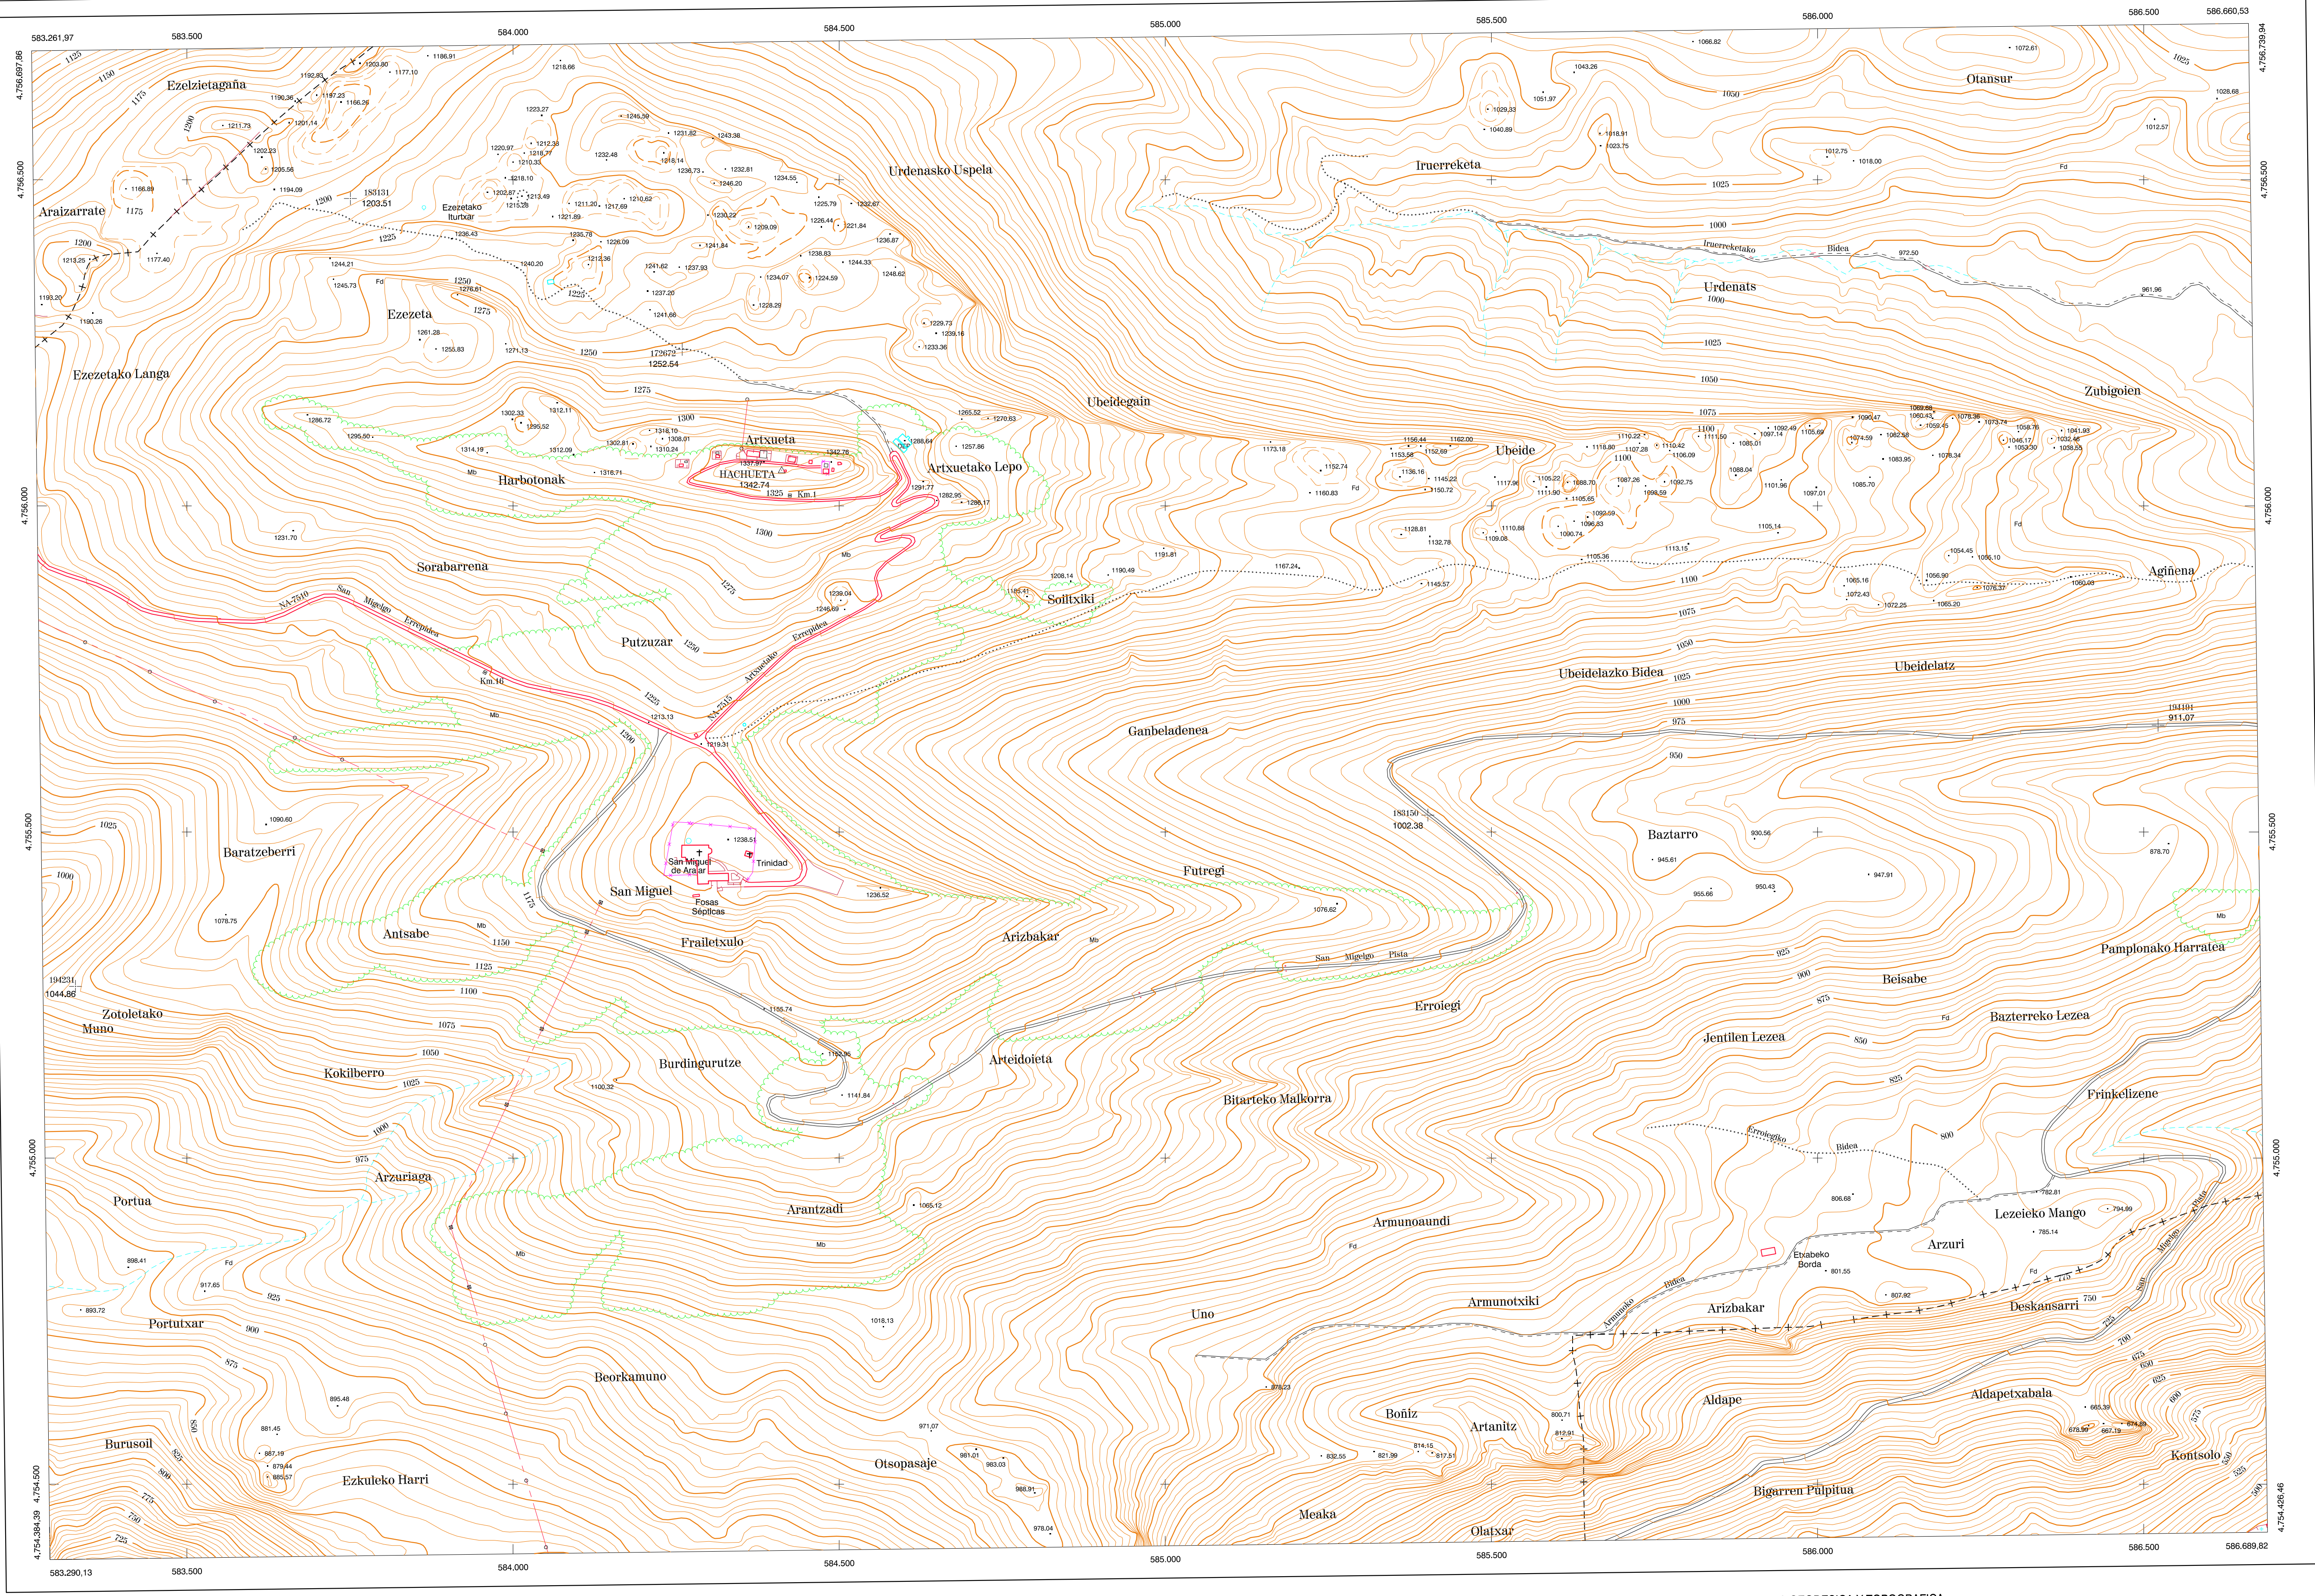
583.261,97
583.500
584.000
584.500
585.000
585.500
586.000
586.500
586.660,53
4.756.697,86
4.756.739,94
4.756.500
4.756.000
4.755.500
4.755.000
4.754.500
4.754.384,39
4.754.426,46
583.290,13
586.689,82

Ezelzietagaña
Araizarrate
Ezezetako Iturtxar
Ezezeta
Ezezetako Langa
Urdenasko Uspela
Iruerreketa
Otansur
Urdenats
Iruerreketako Bidea
Ubeidegain
Zubigoien
Artxueta
HACHUETA
1342.74
Km.1
Artxuetako Lepo
Harbotonak
Ubeide
Sorabarrena
Solitxiki
Agiñena
Putzuzar
NA-7510
San Migelgo Errepidea
Km.10
NA-7515
Artxuetako Errepidea
Ubeidelazko Bidea
Ubeidelatz
Ganbeladenea
Baratzeberri
San Miguel de Aralar
Trinidad
Fosas Sépticas
San Miguel
Futregi
Baztarro
Antsabe
Frailetxulo
Arizbakar
San Migelgo Pista
Pamplonako Harratea
Zotoletako Muno
Erroiegi
Beisabe
Bazterreko Lezea
Kokilberro
Burdingurutze
Arteidoieta
Jentilen Lezea
Bitarteko Malkorra
Frinkelizene
Portua
Arzuriaga
Arantzadi
Erroiarko Bidea
Lezeieko Mango
Armunoaundi
Arzuri
Etxabeko Borda
Portutxar
Uno
Armunotxiki
Arizbakar
Deskansarri
Beorkamuno
Armunoko Bidea
Aldape
Aldapetxabala
Burusoil
Boñiz
Artanitz
Otsopasaje
Ezkuleko Harri
Kontsolo
Meaka
Olatxar
Bigarren Pulpitua
181131
1203.51
1252.54
183150
1002.38
194101
911.07
194231
1044.86